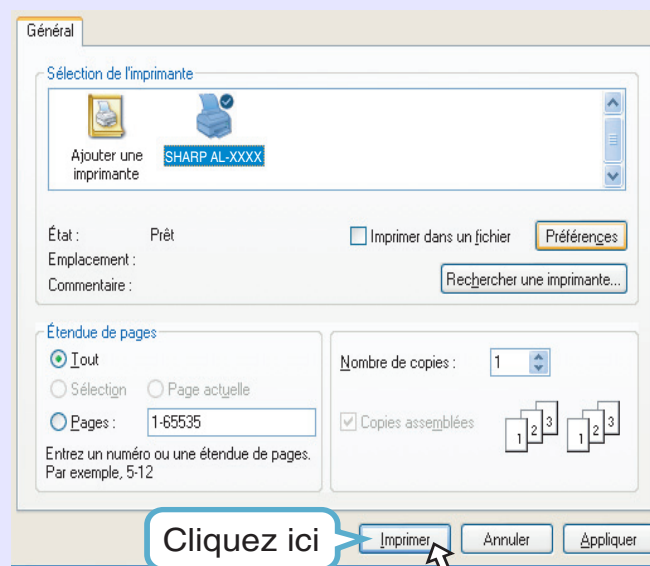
Général

Sélection de l'imprimante

Ajouter une imprimante

SHARP AL-XXXX

État : Prêt

Emplacement :

Commentaire :

Imprimer dans un fichier

Préférences

Rechercher une imprimante...

Étendue de pages

Tout

Sélection

Page actuelle

Pages : 1-65535

Entrez un numéro ou une étendue de pages. Par exemple, 5-12

Nombre de copies : 1

Copies assemblées

1 2 3 1 2 3

Cliquez ici

Imprimer

Annuler

Appliquer